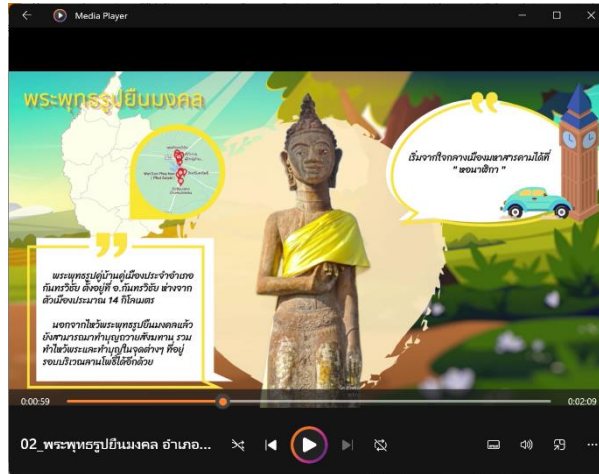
Media Player

พระพุทธรูปยืนมงคล

เริ่มจากใจกลางเมืองมหาสารคามได้ที่ "หอนาฬิกา"

พระพุทธรูปคู่บ้านคู่เมืองประจำอำเภอกันทรวิชัย ตั้งอยู่ที่ อ.กันทรวิชัย ห่างจากตัวเมืองประมาณ 14 กิโลเมตร

นอกจากไหว้พระพุทธรูปยืนมงคลแล้ว ยังสามารถมาทำบุญถวายสังฆทาน รวมทำไหว้พระและทำบุญในจุดต่างๆ ที่อยู่รอบบริเวณลานโพธิ์ได้อีกด้วย

0:00:59

0:02:09

02_พระพุทธรูปยืนมงคล อำเภอ...